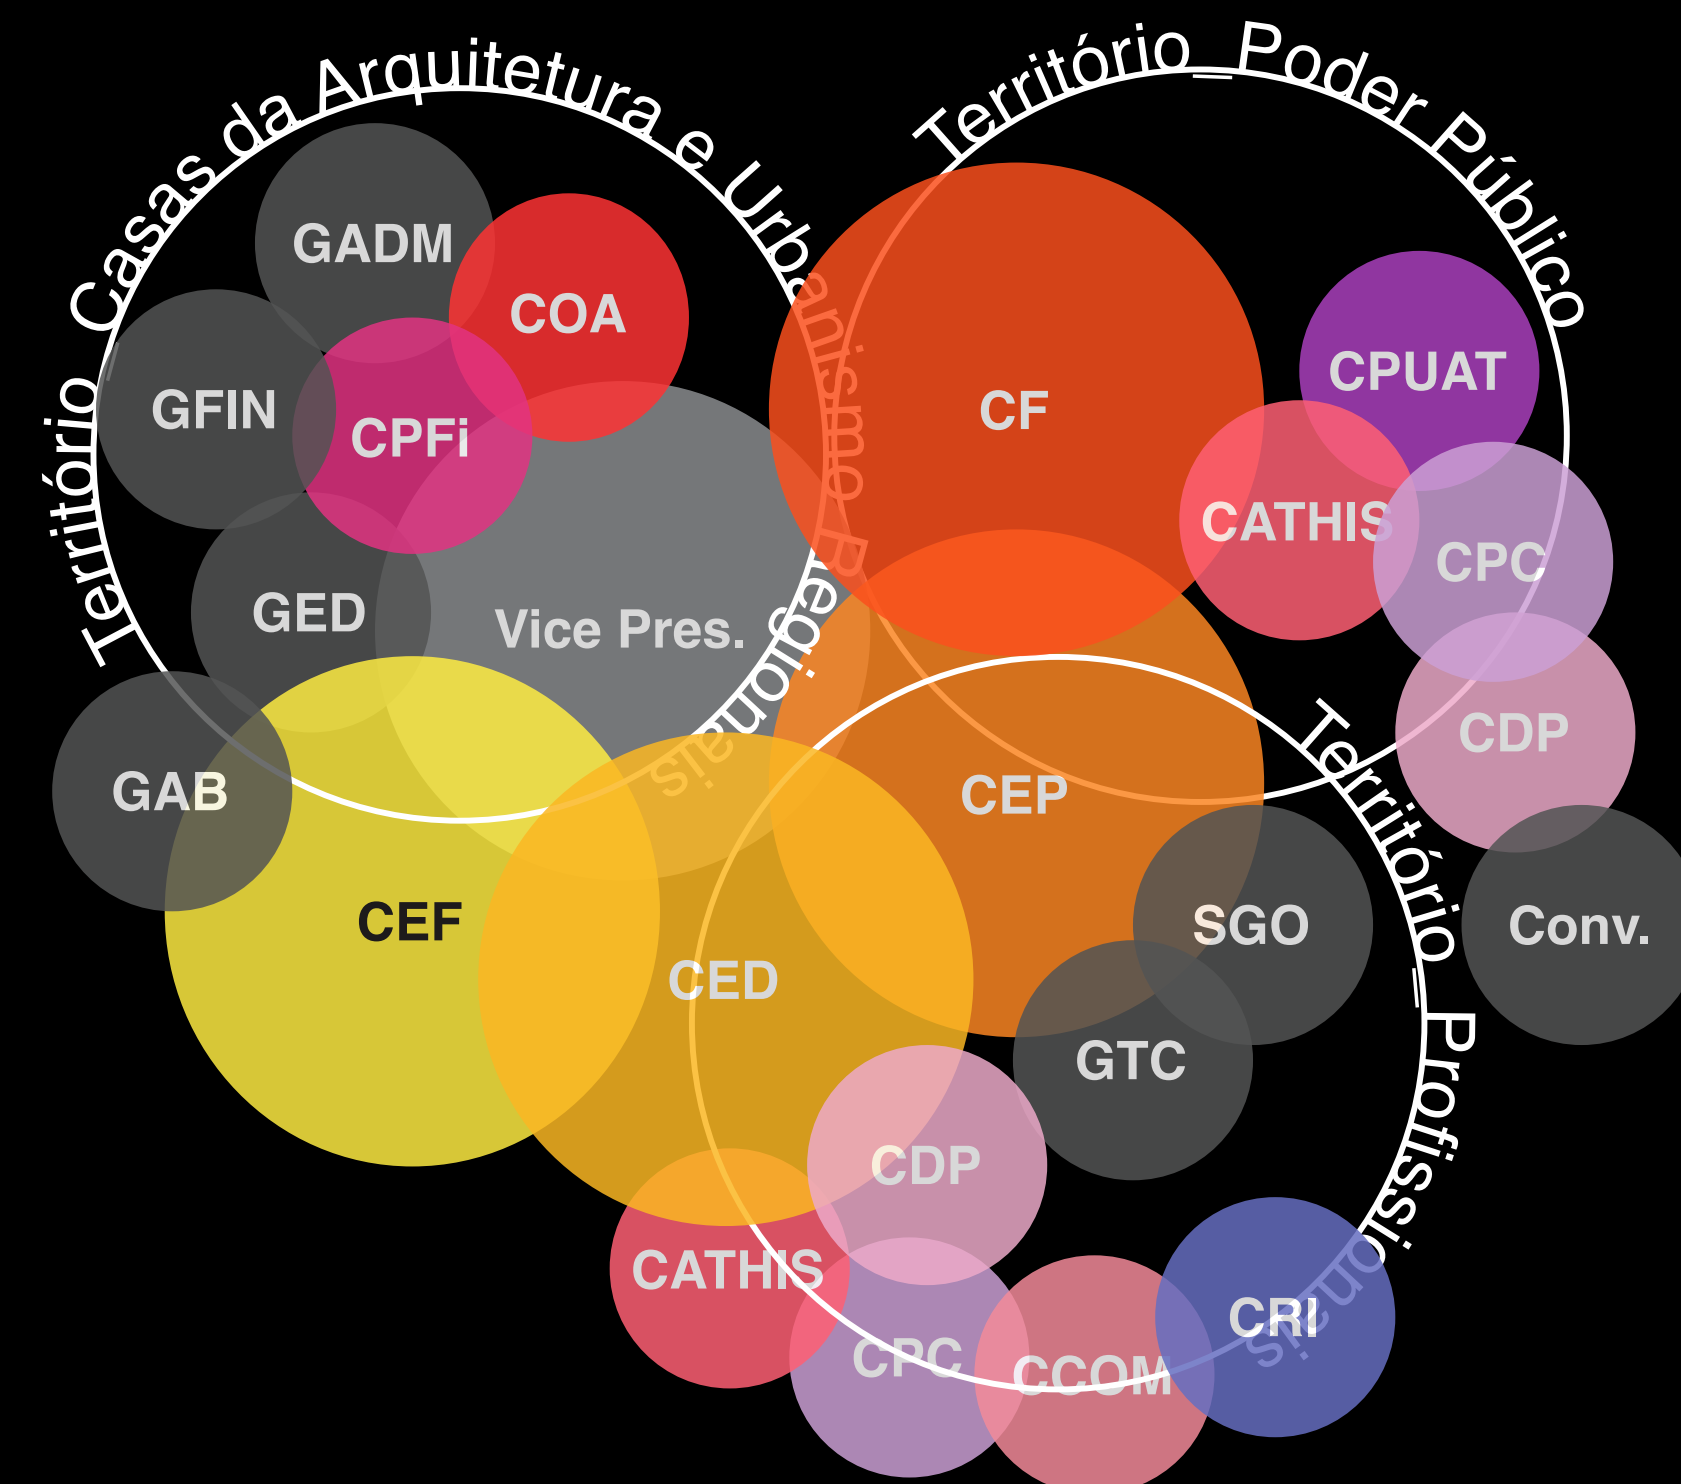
Território_Casas da Arquitetura e Urbanismo Regionais

Território_Poder Público

Território_Profissionais

GADM
COA
GFIN
CPFi
GED
Vice Pres.
GAB
CEF
CED
CF
CPUAT
CATHIS
CPC
CDP
CEP
SGO
Conv.
GTC
CDP
CATHIS
CPC
CCOM
CRI